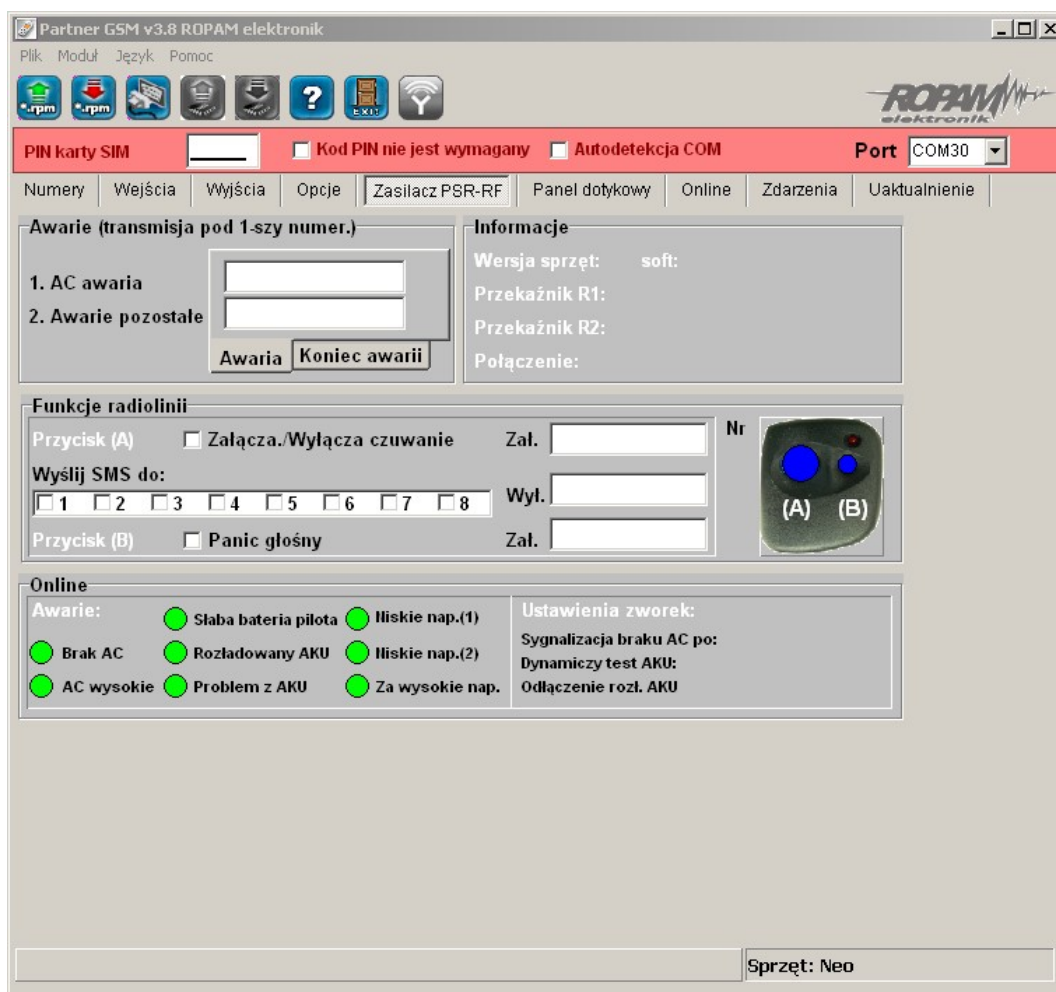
Partner GSM v3.8 ROPAM elektronik

Plik Moduł Język Pomoc

.rpm .rpm EXIT

ROPAM elektronik

PIN karty SIM Kod PIN nie jest wymagany Autodetekcja COM Port COM30

Numery Wejścia Wyjścia Opcje Zasilacz PSR-RF Panel dotykowy Online Zdarzenia Uaktualnienie

Awarie (transmisja pod 1-szy numer.)

1. AC awaria
2. Awarie pozostałe

Awaria Koniec awarii

Informacje

Wersja sprzęt: soft:
Przekaźnik R1:
Przekaźnik R2:
Połączenie:

Funkcje radiolinii

Przycisk (A) Załącza./Wyłącza czuwanie Zał.
Wyślij SMS do:
1 2 3 4 5 6 7 8 Wył.
Przycisk (B) Panic głośny Zał.

Nr

(A) (B)

Online

Awarie:
Słaba bateria pilota Niskie nap.(1)
Brak AC Rozładowany AKU Niskie nap.(2)
AC wysokie Problem z AKU Za wysokie nap.

Ustawienia zworek:
Sygnalizacja braku AC po:
Dynamiczy test AKU:
Odłączenie rozl. AKU

Sprzęt: Neo